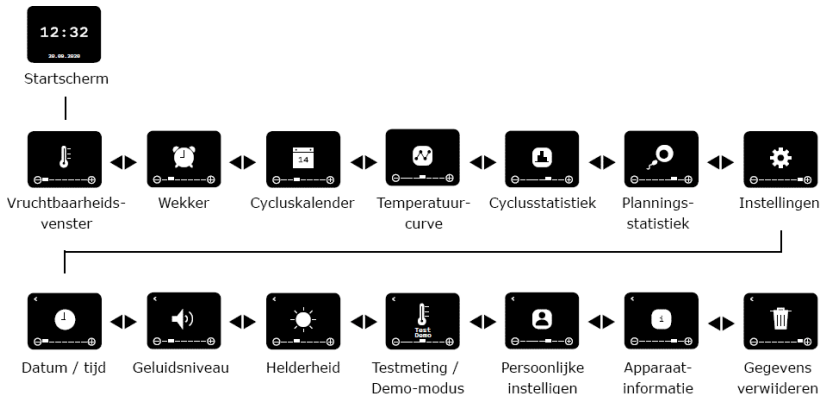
12:32
20.09.2020
Startscherm

Vruchtbaarheidsvenster

Wekker

14
Cycluskalender

Temperatuurcurve

Cyclusstatistiek

Planningsstatistiek

Instellingen

Datum / tijd

Geluidsniveau

Helderheid

Test
Demo
Testmeting / Demo-modus

Persoonlijke instelligen

i
Apparaatinformatie

Gegevens verwijderen